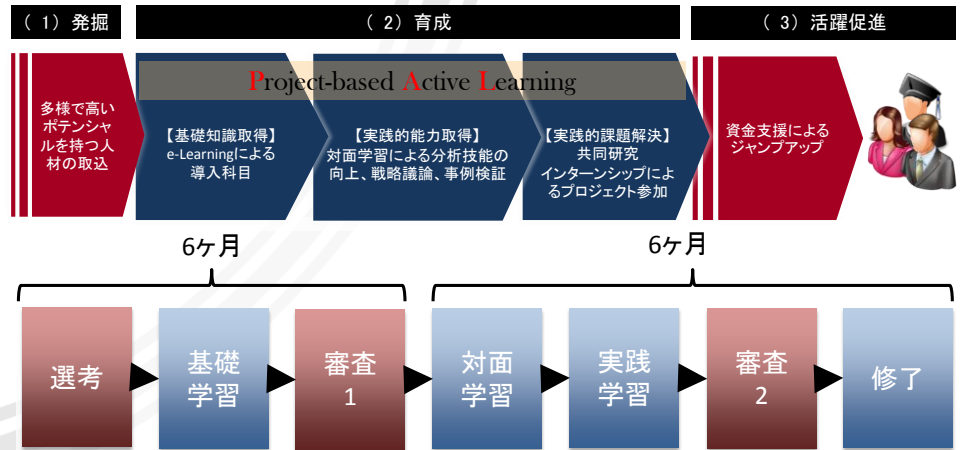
（１）発掘

（２）育成

（３）活躍促進

Project-based Active Learning

多様で高いポテンシャルを持つ人材の取込

【基礎知識取得】
e-Learningによる導入科目

【実践的能力取得】
対面学習による分析技能の向上、戦略議論、事例検証

【実践的課題解決】
共同研究
インターンシップによるプロジェクト参加

資金支援によるジャンプアップ

6ヶ月

6ヶ月

選考

基礎学習

審査 1

対面学習

実践学習

審査 2

修了